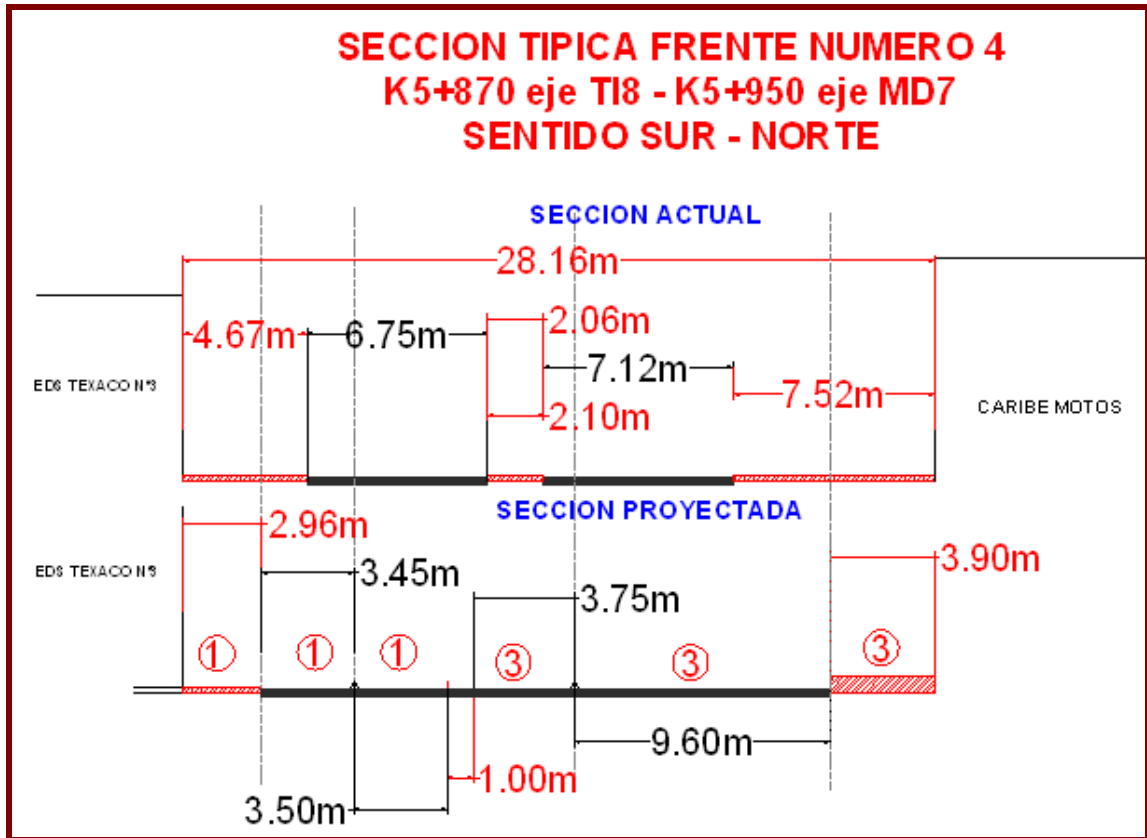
SECCION TIPICA FRENTE NUMERO 4
K5+870 eje TI8 - K5+950 eje MD7
SENTIDO SUR - NORTE

SECCION ACTUAL

28.16m

4.67m

6.75m

2.06m

7.12m

7.52m

2.10m

EDS TEXACO N°3

CARIBE MOTOS

SECCION PROYECTADA

2.96m

EDS TEXACO N°3

3.45m

3.75m

3.90m

①

①

①

③

③

③

9.60m

1.00m

3.50m